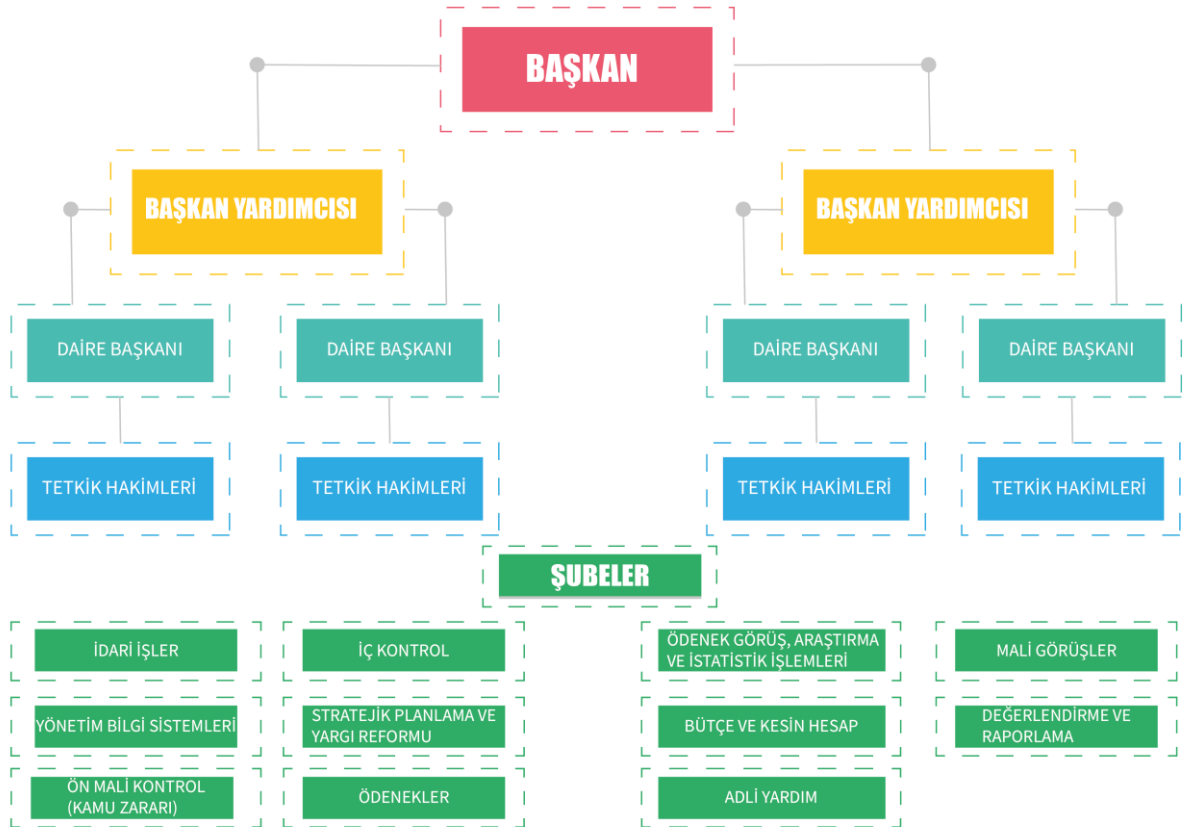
BAŞKAN

BAŞKAN YARDIMCISI

BAŞKAN YARDIMCISI

DAİRE BAŞKANI

DAİRE BAŞKANI

DAİRE BAŞKANI

DAİRE BAŞKANI

TETKİK HAKİMLERİ

TETKİK HAKİMLERİ

TETKİK HAKİMLERİ

TETKİK HAKİMLERİ

ŞUBELER

İDARİ İŞLER

İÇ KONTROL

ÖDENEK GÖRÜŞ, ARAŞTIRMA VE İSTATİSTİK İŞLEMLERİ

MALİ GÖRÜŞLER

YÖNETİM BİLGİ SİSTEMLERİ

STRATEJİK PLANLAMA VE YARGI REFORMU

BÜTÇE VE KESİN HESAP

DEĞERLENDİRME VE RAPORLAMA

ÖN MALİ KONTROL (KAMU ZARARI)

ÖDENEKLER

ADLİ YARDIM